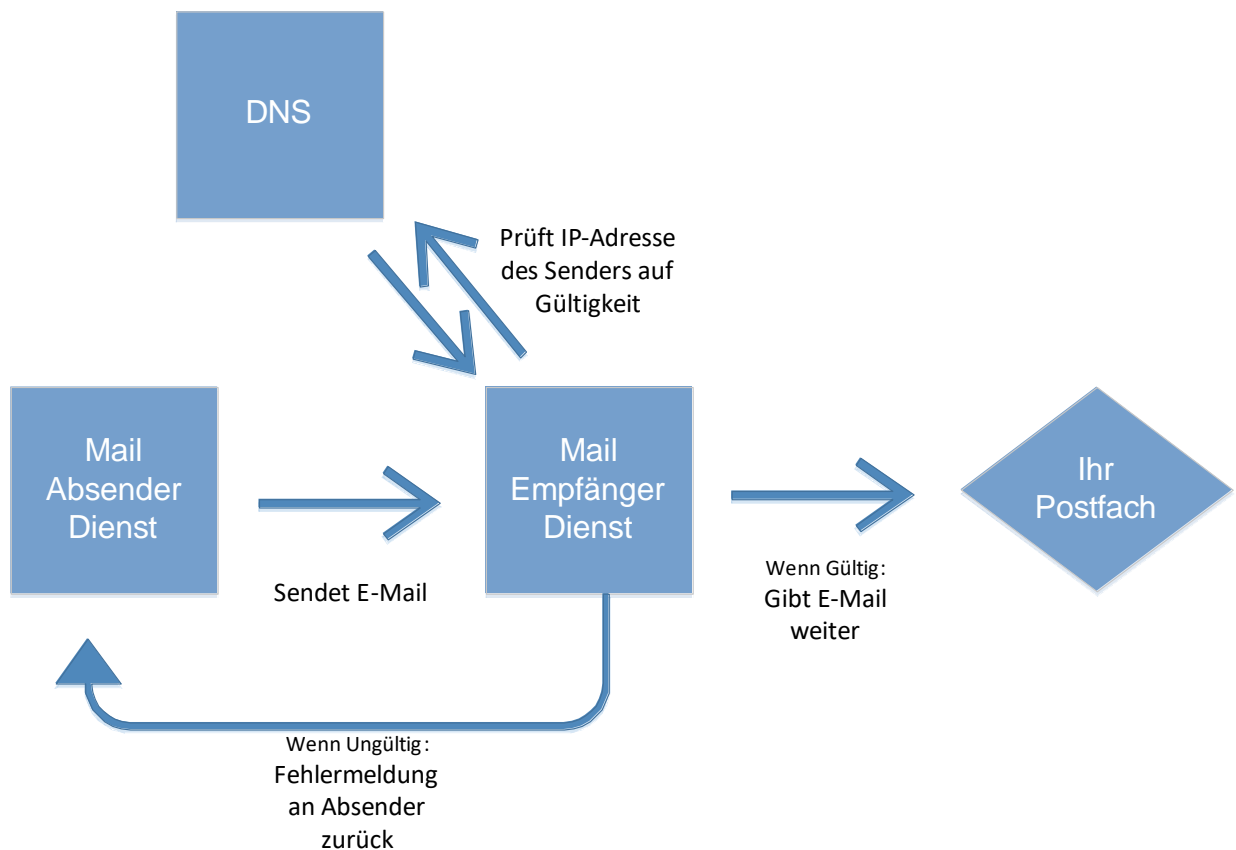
DNS

Prüft IP-Adresse des Senders auf Gültigkeit

Mail Absender Dienst

Sendet E-Mail

Mail Empfänger Dienst

Wenn Gültig:
Gibt E-Mail weiter

Ihr Postfach

Wenn Ungültig:
Fehlermeldung an Absender zurück